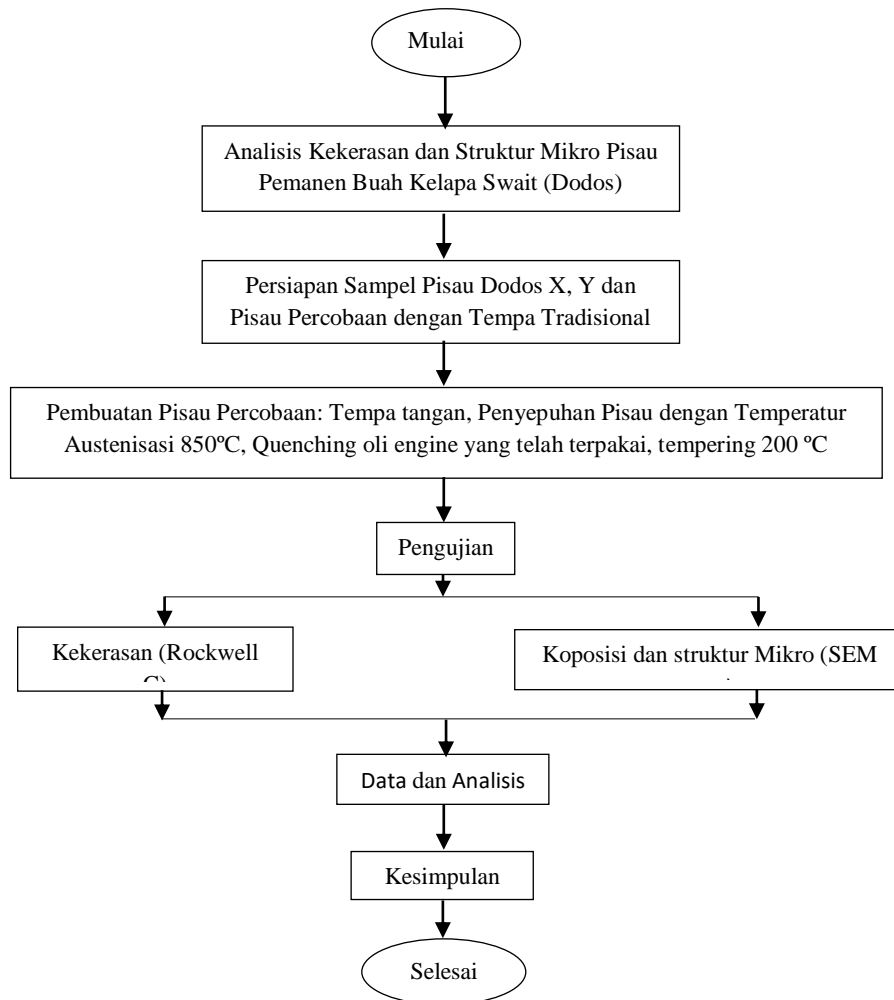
Mulai

Analisis Kekerasan dan Struktur Mikro Pisau Pemanen Buah Kelapa Swait (Dodos)

Persiapan Sampel Pisau Dodos X, Y dan Pisau Percobaan dengan Tempa Tradisional

Pembuatan Pisau Percobaan: Tempa tangan, Penyepuhan Pisau dengan Temperatur Austenisasi 850ºC, Quenching oli engine yang telah terpakai, tempering 200 ºC

Pengujian

Kekerasan (Rockwell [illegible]

Koposisi dan struktur Mikro (SEM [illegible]

Data dan Analisis

Kesimpulan

Selesai